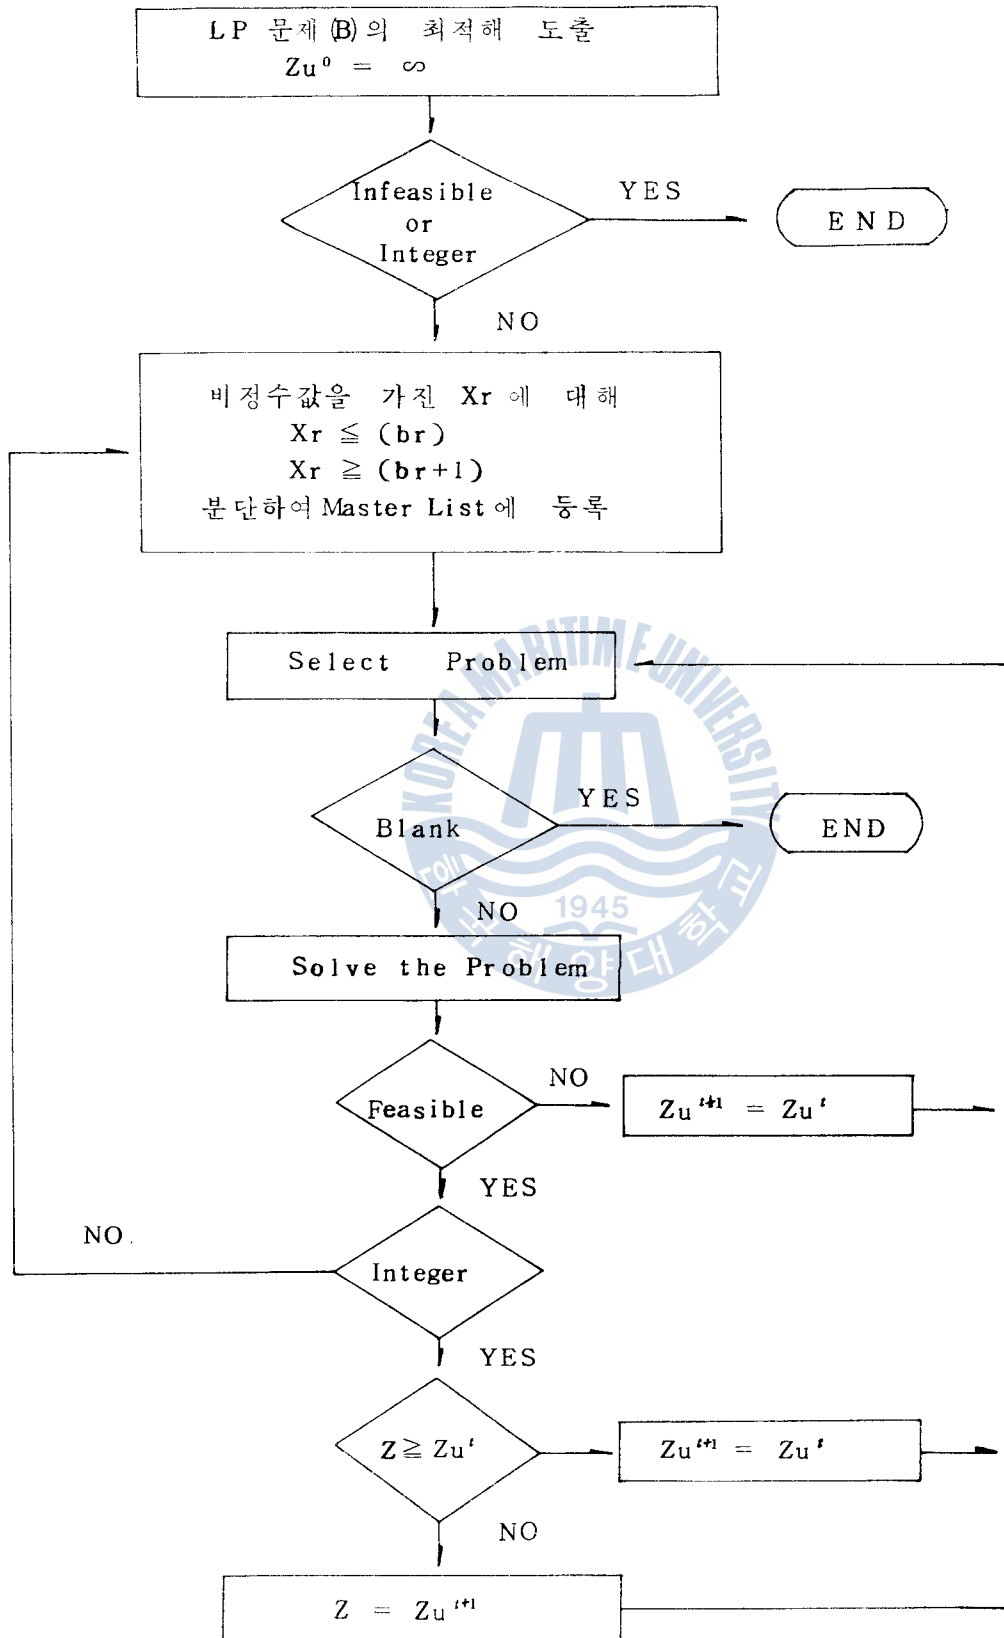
LP 문제 (B) 의 최적해 도출
$Zu^0 = \infty$

Infeasible
or
Integer

YES

END

NO

비정수값을 가진 Xr 에 대해
$Xr \leq (br)$
$Xr \geq (br+1)$
분단하여 Master List 에 등록

Select Problem

Blank

YES

END

NO

KOREA MARITIME UNIVERSITY
1945
한국해양대학교

Solve the Problem

Feasible

NO

$Zu^{t+1} = Zu^t$

YES

NO

Integer

YES

$Z \geq Zu^t$

$Zu^{t+1} = Zu^t$

NO

$Z = Zu^{t+1}$